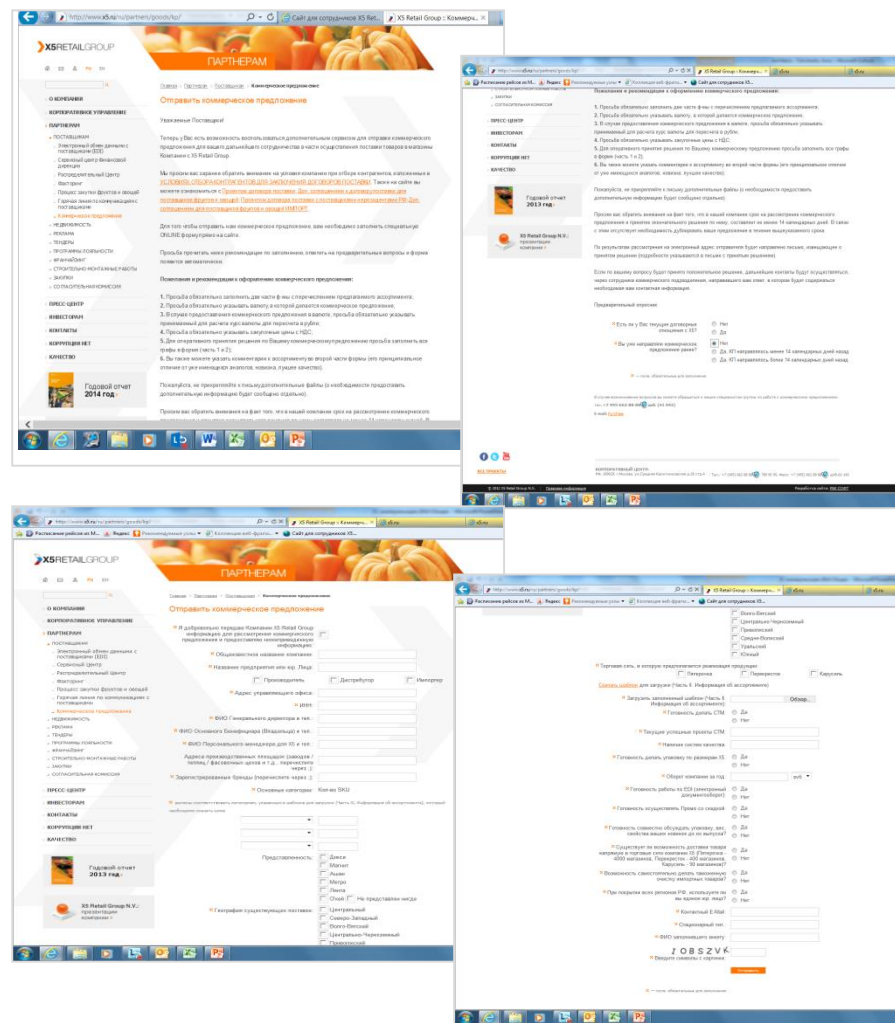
http://www.x5.ru/partners/goods/kp/
Сайт для сотрудников X5 Ret...
X5 Retail Group :: Коммерч...

X5 RETAIL GROUP

ПАРТНЕРАМ

Главная › Партнерам › Поставщикам › Коммерческое предложение

Отправить коммерческое предложение

Уважаемые Поставщики!

Теперь у Вас есть возможность воспользоваться дополнительным сервисом для отправки коммерческого предложения для вашего дальнейшего сотрудничества в части осуществления поставок товаров в магазины Компании с X5 Retail Group.

Мы просим вас заранее обратить внимание на условия компании при отборе контрагентов, изложенные в УСЛОВИЯХ ОТБОРА КОНТРАГЕНТОВ ДЛЯ ЗАКЛЮЧЕНИЯ ДОГОВОРОВ ПОСТАВКИ. Также на сайте вы можете ознакомиться с Примером договора поставки, Доп. соглашением к договору поставки для поставщиков фруктов и овощей, Примером договора поставки с поставщиками-нерезидентами РФ, Доп. соглашением для поставщиков фруктов и овощей ИМПОРТ.

Для того чтобы отправить нам коммерческое предложение, вам необходимо заполнить специальную ONLINE формуляр на сайте.

Просьба прочитать наши рекомендации по заполнению, ответить на предварительные вопросы и форма появится автоматически.

Пожелания и рекомендации к оформлению коммерческого предложения:

1. Просьба обязательно заполнить две части ф-мы с перечислением предлагаемого ассортимента;
2. Просьба обязательно указывать валюту, в которой дается коммерческое предложение;
3. В случае предоставления коммерческого предложения в валюте, просьба обязательно указывать принимаемый для расчета курс валюты для пересчета в рубли;
4. Просьба обязательно указывать закупочные цены с НДС;
5. Для оперативного принятия решения по Вашему коммерческому предложению просьба заполнить все графы в форме (часть 1 и 2);
6. Вы также можете указать комментарии к ассортименту во второй части формы (его принципиальное отличие от уже имеющихся аналогов, новизна, лучшее качество).

Пожалуйста, не прикрепляйте к письму дополнительные файлы (о необходимости предоставить дополнительную информацию будет сообщено отдельно).

Просим вас обратить внимание на факт того, что в нашей компании срок на рассмотрение коммерческого

О КОМПАНИИ
КОРПОРАТИВНОЕ УПРАВЛЕНИЕ
ПАРТНЕРАМ
ПОСТАВЩИКАМ
Электронный обмен данными с поставщиками (EDI)
Сервисный Центр
Распределительный Центр
Факторинг
Процесс закупки фруктов и овощей
Горячая линия по коммуникациям с поставщиками
Коммерческое предложение
НЕДВИЖИМОСТЬ
РЕКЛАМА
ТЕНДЕРЫ
ПРОГРАММЫ ЛОЯЛЬНОСТИ
ФРАНЧАЙЗИНГ
СТРОИТЕЛЬНО-МОНТАЖНЫЕ РАБОТЫ
ЗАКУПКИ
СОТРУДНИЧЕСТВО
ПРЕСС ЦЕНТР
ИНВЕСТОРАМ
КОНТАКТЫ
КОРРУПЦИИ НЕТ
КАЧЕСТВО
Годовой отчет 2014 год

ПРЕСС-ЦЕНТР
ИНВЕСТОРАМ
КОНТАКТЫ
КОРРУПЦИИ НЕТ
КАЧЕСТВО
Годовой отчет 2013 год
X5 Retail Group N.V.: презентация компании

Пожелания и рекомендации к оформлению коммерческого предложения:

Пожалуйста, не прикрепляйте к письму дополнительные файлы (о необходимости предоставить дополнительную информацию будет сообщено отдельно).

По результатам рассмотрения на электронный адрес отправителя будет направлено письмо, извещающее о принятом решении (подробности указываются в письме с принятым решением).

Предварительный опросник:
Есть ли у Вас текущие договорные отношения с X5?
Нет
Да
Вы уже направляли коммерческое предложение ранее?
Нет
Да, КП направлялось менее 14 календарных дней назад
Да, КП направлялось более 14 календарных дней назад

Отправить коммерческое предложение
Я добровольно передаю Компании X5 Retail Group информацию для рассмотрения коммерческого предложения
Общеизвестное название компании
Название предприятия юр. лица
Производитель
Дистрибутор
Импортер
Адрес управляющего офиса
ИНН
ФИО Генерального директора и тел.
ФИО Основного Бенифициара (Владельца) и тел.
ФИО Персонального менеджера для X5 и тел.
Адреса производственных площадок
Зарегистрированные бренды
Основные категории
Кол-во SKU
Представленность:
Дикси
Магнит
Ашан
Метро
Лента
О'кей
Не представлен нигде
География существующих поставок:
Центральный
Северо-Западный
Волго-Вятский
Центрально-Черноземный
Приволжский

Волго-Вятский
Центрально-Черноземный
Приволжский
Средне-Волжский
Уральский
Южный
Торговая сеть, в которых предлагается реализация продукции:
Пятерочка
Перекресток
Карусель
Загрузить заполненный шаблон
Обзор...
Готовность делать СТМ
Да
Нет
Текущие успешные проекты СТМ
Наличие систем качества
Оборот компании за год
Готовность работы по EDI
Готовность осуществлять Промо со скидкой
Контактный E-Mail
ФИО заполнившего анкету
Введите символы с картинки
Отправить